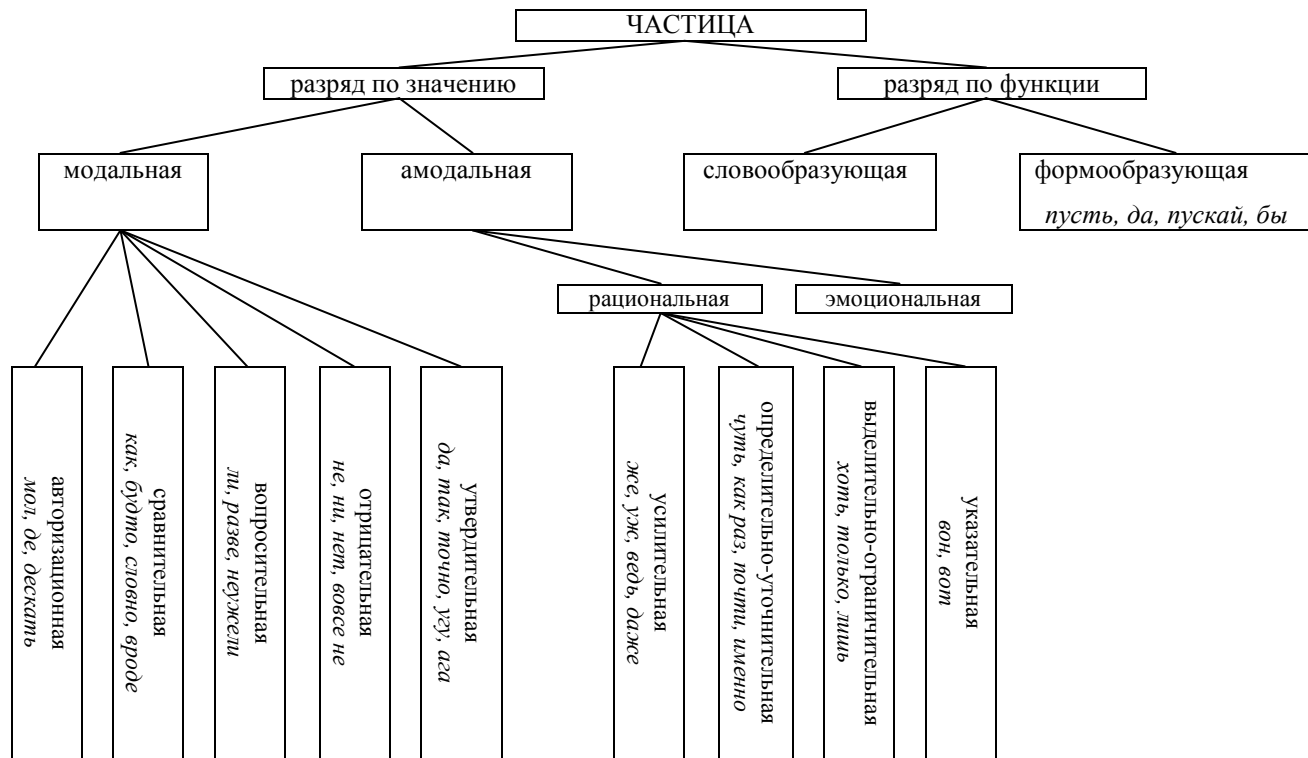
ЧАСТИЦА

разряд по значению

разряд по функции

модальная

амодальная

словообразующая

формообразующая
*пусть, да, пускай, бы*

рациональная

эмоциональная

авторизационная
*мол, де, дескать*

сравнительная
*как, будто, словно, вроде*

вопросительная
*ли, разве, неужели*

отрицательная
*не, ни, нет, вовсе не*

утвердительная
*да, так, точно, угу, ага*

усилительная
*же, уж, ведь, даже*

определительно-уточнительная
*чуть, как раз, почти, именно*

выделительно-ограничительная
*хоть, только, лишь*

указательная
*вон, вот*